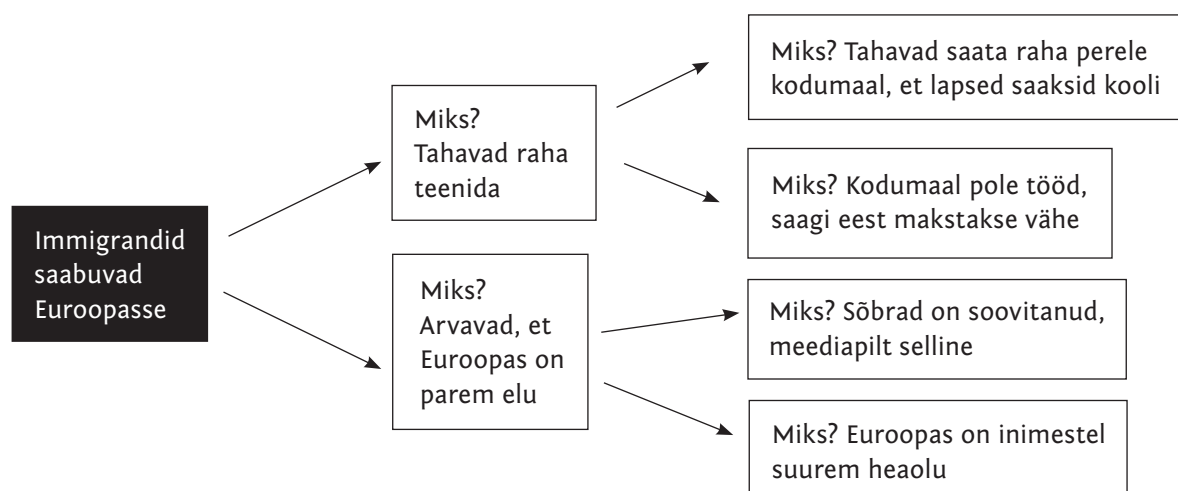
Immigrandid saabuvad Euroopasse

Miks? Tahavad raha teenida

Miks? Arvavad, et Euroopas on parem elu

Miks? Tahavad saata raha perele kodumaal, et lapsed saaksid kooli

Miks? Kodumaal pole tööd, saagi eest makstakse vähe

Miks? Sõbrad on soovitanud, meediapilt selline

Miks? Euroopas on inimestel suurem heaolu